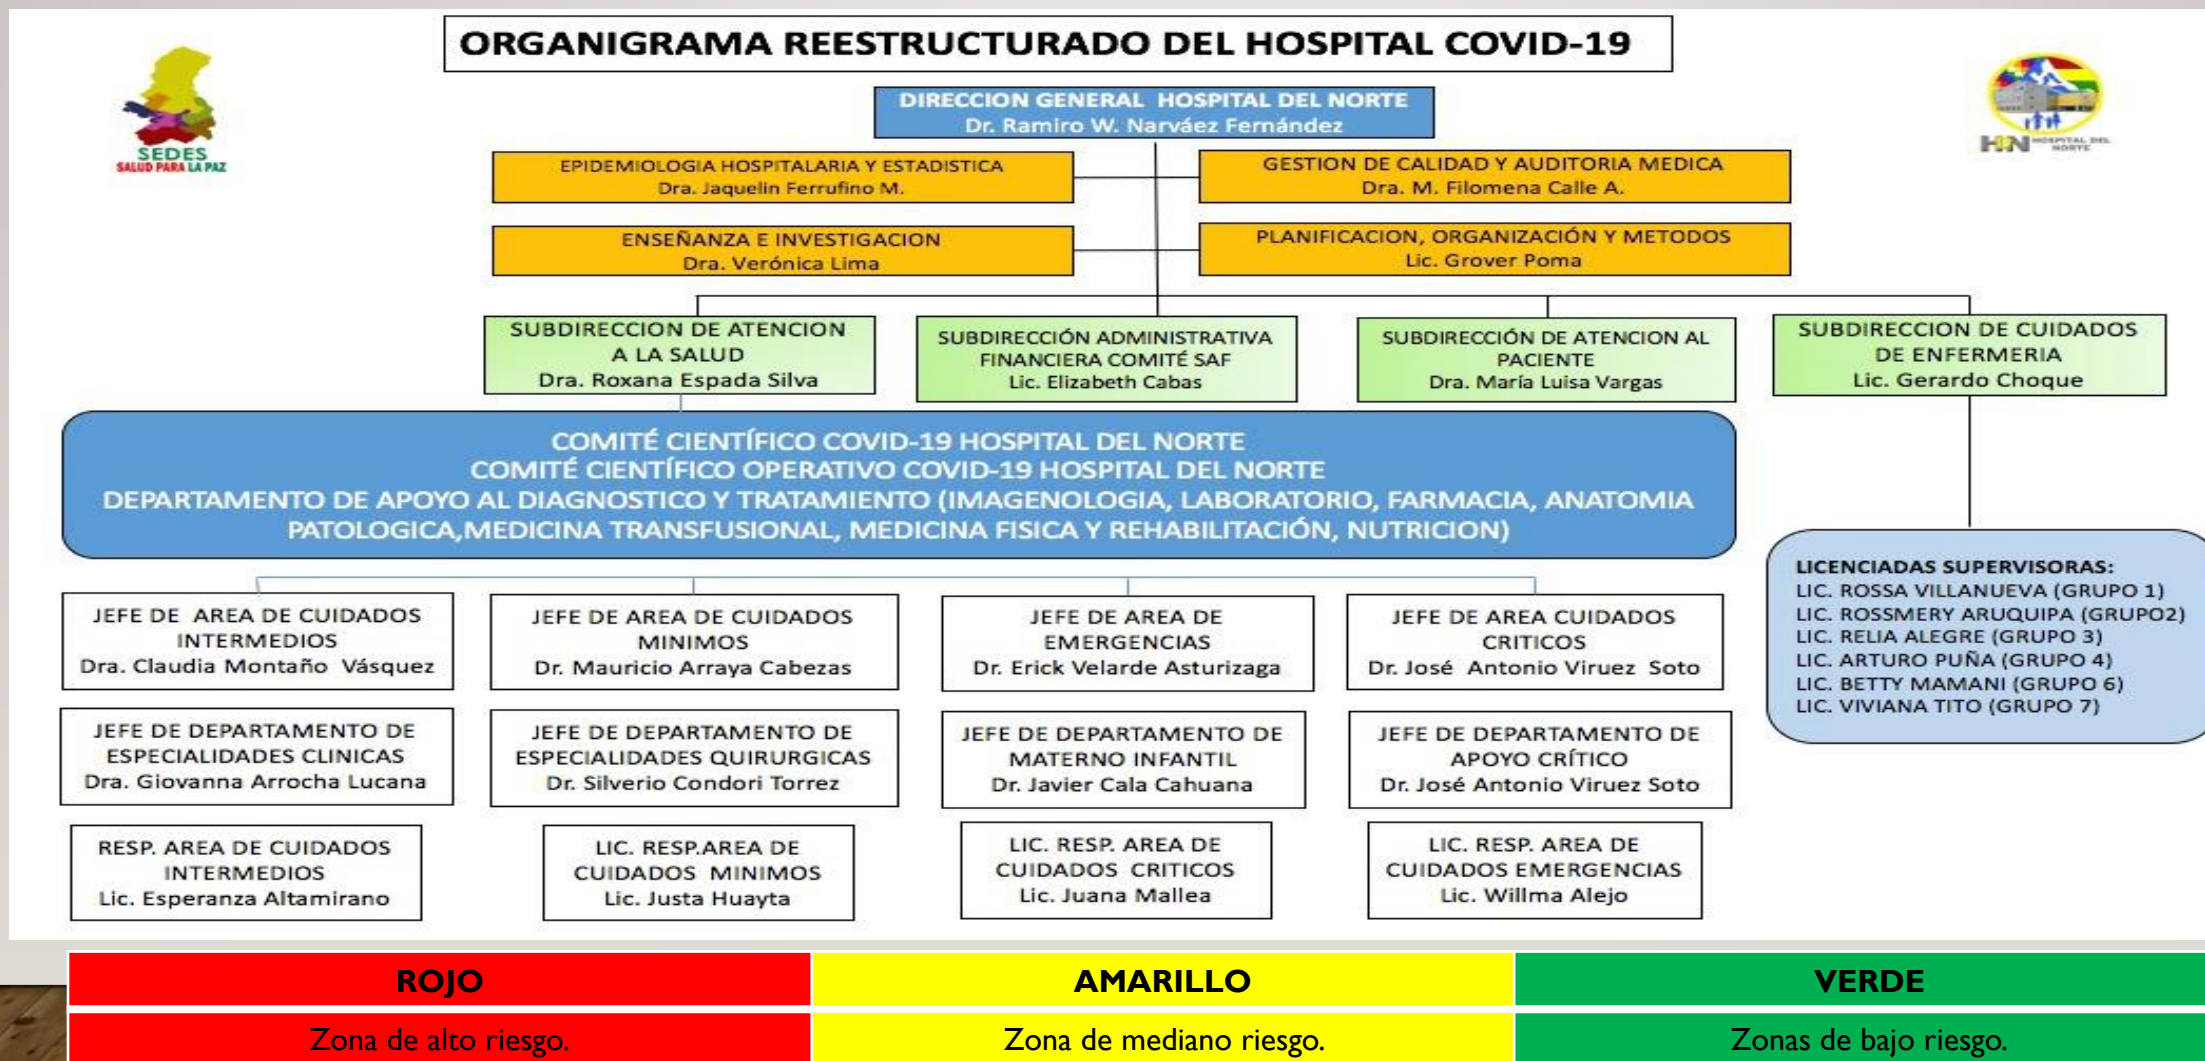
SEDES
SALUD PARA LA PAZ

ORGANIGRAMA REESTRUCTURADO DEL HOSPITAL COVID-19

HN HOSPITAL DEL NORTE

DIRECCION GENERAL HOSPITAL DEL NORTE
Dr. Ramiro W. Narváez Fernández

EPIDEMIOLOGIA HOSPITALARIA Y ESTADISTICA
Dra. Jaquelin Ferrufino M.

GESTION DE CALIDAD Y AUDITORIA MEDICA
Dra. M. Filomena Calle A.

ENSEÑANZA E INVESTIGACION
Dra. Verónica Lima

PLANIFICACION, ORGANIZACIÓN Y METODOS
Lic. Grover Poma

SUBDIRECCION DE ATENCION A LA SALUD
Dra. Roxana Espada Silva

SUBDIRECCIÓN ADMINISTRATIVA FINANCIERA COMITÉ SAF
Lic. Elizabeth Cabas

SUBDIRECCIÓN DE ATENCION AL PACIENTE
Dra. María Luisa Vargas

SUBDIRECCION DE CUIDADOS DE ENFERMERIA
Lic. Gerardo Choque

COMITÉ CIENTÍFICO COVID-19 HOSPITAL DEL NORTE
COMITÉ CIENTÍFICO OPERATIVO COVID-19 HOSPITAL DEL NORTE
DEPARTAMENTO DE APOYO AL DIAGNOSTICO Y TRATAMIENTO (IMAGENOLOGIA, LABORATORIO, FARMACIA, ANATOMIA PATOLOGICA,MEDICINA TRANSFUSIONAL, MEDICINA FISICA Y REHABILITACIÓN, NUTRICION)

LICENCIADAS SUPERVISORAS:
LIC. ROSSA VILLANUEVA (GRUPO 1)
LIC. ROSSMERY ARUQUIPA (GRUPO2)
LIC. RELIA ALEGRE (GRUPO 3)
LIC. ARTURO PUÑA (GRUPO 4)
LIC. BETTY MAMANI (GRUPO 6)
LIC. VIVIANA TITO (GRUPO 7)

JEFE DE AREA DE CUIDADOS INTERMEDIOS
Dra. Claudia Montaño Vásquez

JEFE DE AREA DE CUIDADOS MINIMOS
Dr. Mauricio Arraya Cabezas

JEFE DE AREA DE EMERGENCIAS
Dr. Erick Velarde Asturizaga

JEFE DE AREA CUIDADOS CRITICOS
Dr. José Antonio Viruez Soto

JEFE DE DEPARTAMENTO DE ESPECIALIDADES CLINICAS
Dra. Giovanna Arrocha Lucana

JEFE DE DEPARTAMENTO DE ESPECIALIDADES QUIRURGICAS
Dr. Silverio Condori Torrez

JEFE DE DEPARTAMENTO DE MATERNO INFANTIL
Dr. Javier Cala Cahuana

JEFE DE DEPARTAMENTO DE APOYO CRÍTICO
Dr. José Antonio Viruez Soto

RESP. AREA DE CUIDADOS INTERMEDIOS
Lic. Esperanza Altamirano

LIC. RESP.AREA DE CUIDADOS MINIMOS
Lic. Justa Huayta

LIC. RESP. AREA DE CUIDADOS CRITICOS
Lic. Juana Mallea

LIC. RESP. AREA DE CUIDADOS EMERGENCIAS
Lic. Willma Alejo

| ROJO | AMARILLO | VERDE |
|---|---|---|
| Zona de alto riesgo. | Zona de mediano riesgo. | Zonas de bajo riesgo. |